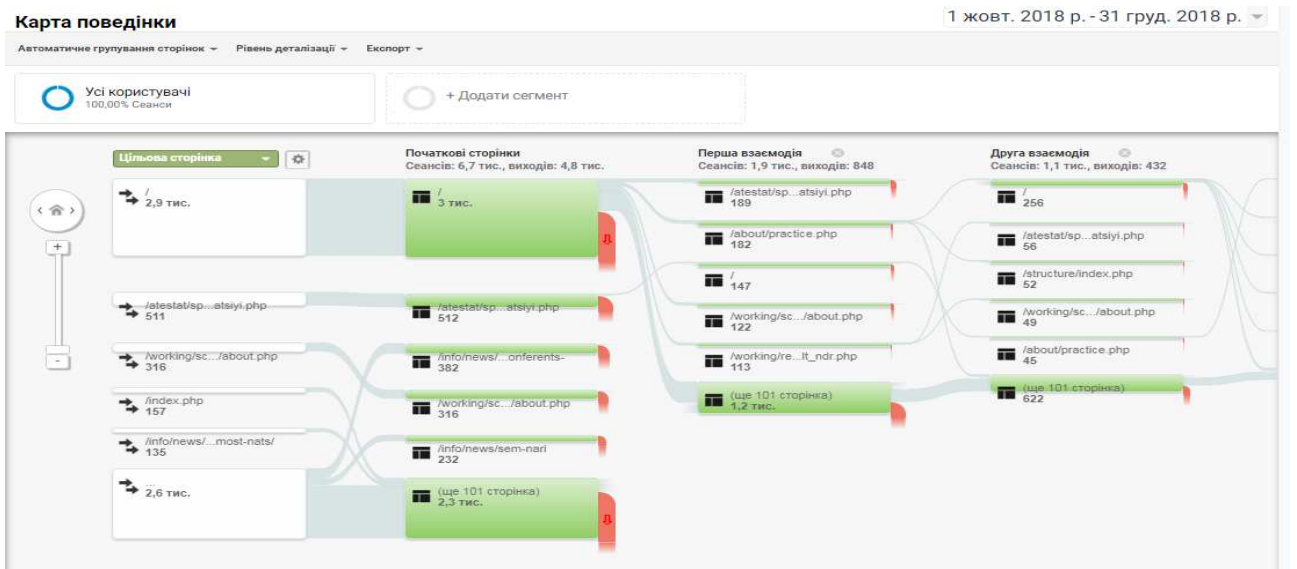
Карта поведінки

1 жовт. 2018 р. - 31 груд. 2018 р.

Автоматичне групування сторінок ▾ Рівень деталізації ▾ Експорт ▾

Усі користувачі
100,00% Сеанси

+ Додати сегмент

Цільова сторінка

/
2,9 тис.

/atestat/sp...atsiyi.php
511

/working/sc.../about.php
316

/index.php
157

/info/news/...most-nats/
135

...
2,6 тис.

Початкові сторінки
Сеансів: 6,7 тис., виходів: 4,8 тис.

/
3 тис.

/atestat/sp...atsiyi.php
512

/info/news/...onferents-
382

/working/sc.../about.php
316

/info/news/sem-nari
232

(ще 101 сторінка)
2,3 тис.

Перша взаємодія
Сеансів: 1,9 тис., виходів: 848

/atestat/sp...atsiyi.php
189

/about/practice.php
182

/
147

/working/sc.../about.php
122

/working/re...lt_ndr.php
113

(ще 101 сторінка)
1,2 тис.

Друга взаємодія
Сеансів: 1,1 тис., виходів: 432

/
256

/atestat/sp...atsiyi.php
56

/structure/index.php
52

/working/sc.../about.php
49

/about/practice.php
45

(ще 101 сторінка)
622